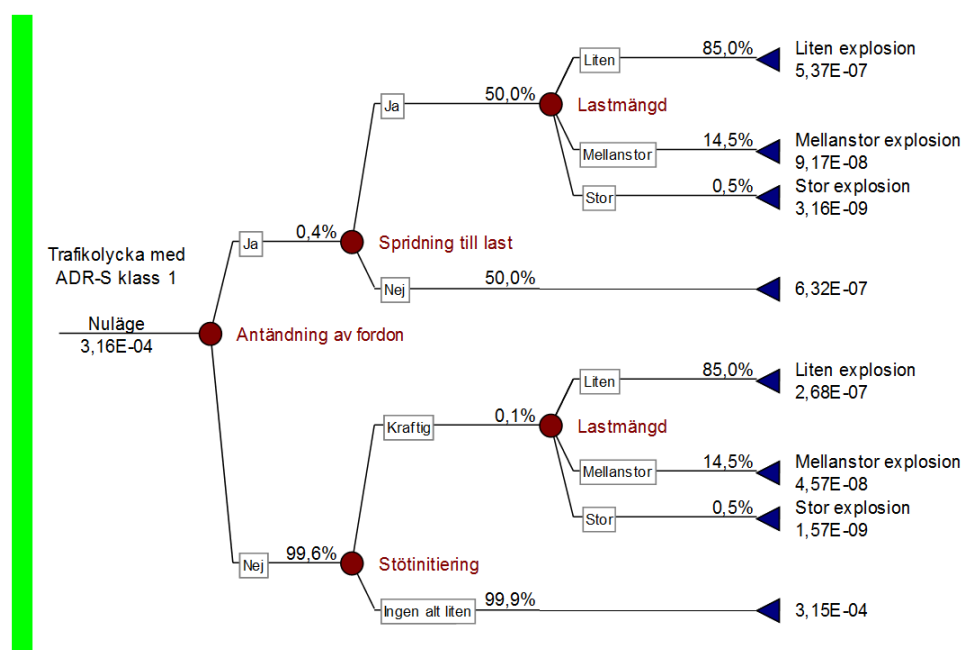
Trafikolycka med ADR-S klass 1

Nuläge
3,16E-04

Antändning av fordon

Ja
0,4%
Spridning till last

Ja
50,0%
Lastmängd

Liten
85,0%
Liten explosion
5,37E-07

Mellanstor
14,5%
Mellanstor explosion
9,17E-08

Stor
0,5%
Stor explosion
3,16E-09

Nej
50,0%
6,32E-07

Kraftig
0,1%
Lastmängd

Liten
85,0%
Liten explosion
2,68E-07

Mellanstor
14,5%
Mellanstor explosion
4,57E-08

Stor
0,5%
Stor explosion
1,57E-09

Nej
99,6%
Stötinitiering

Ingen alt liten
99,9%
3,15E-04